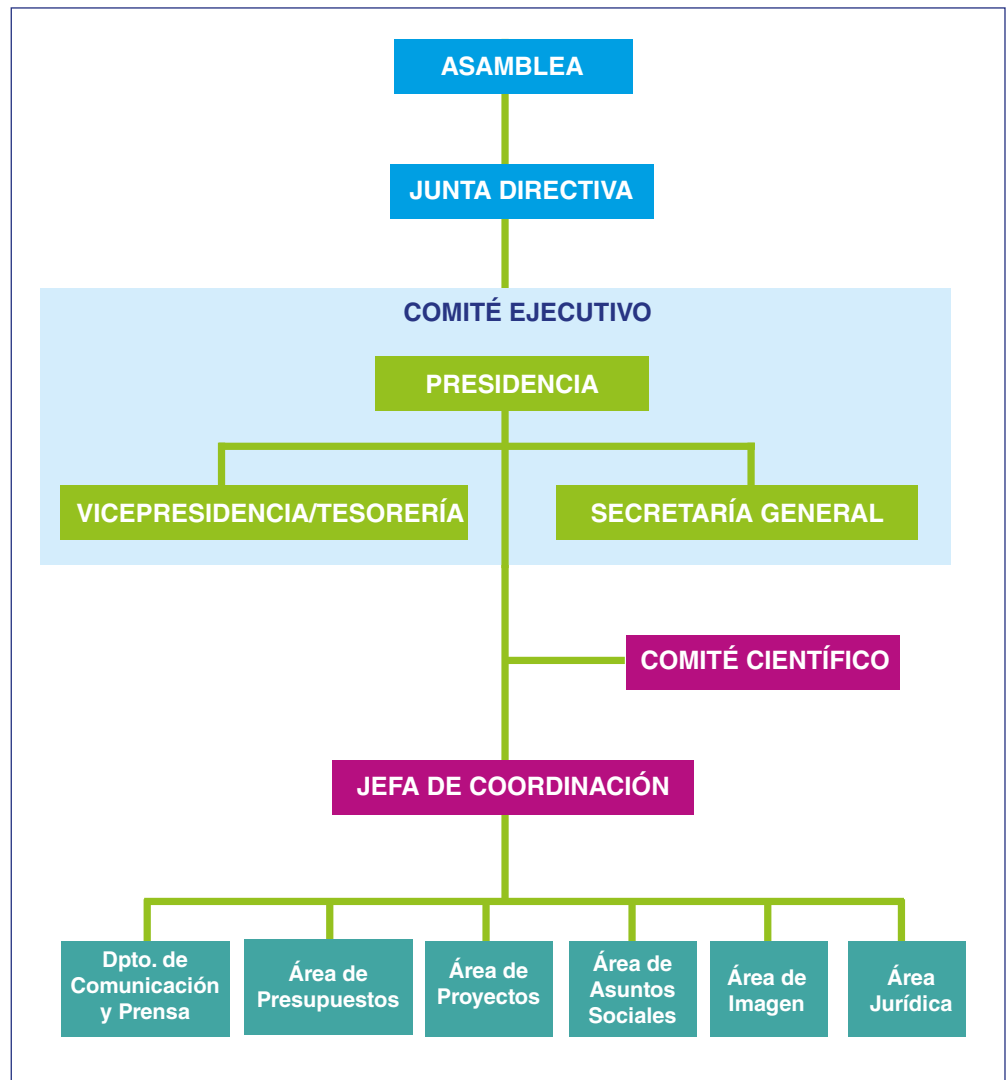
ASAMBLEA

JUNTA DIRECTIVA

COMITÉ EJECUTIVO

PRESIDENCIA

VICEPRESIDENCIA/TESORERÍA

SECRETARÍA GENERAL

COMITÉ CIENTÍFICO

JEFA DE COORDINACIÓN

Dpto. de Comunicación y Prensa

Área de Presupuestos

Área de Proyectos

Área de Asuntos Sociales

Área de Imagen

Área Jurídica